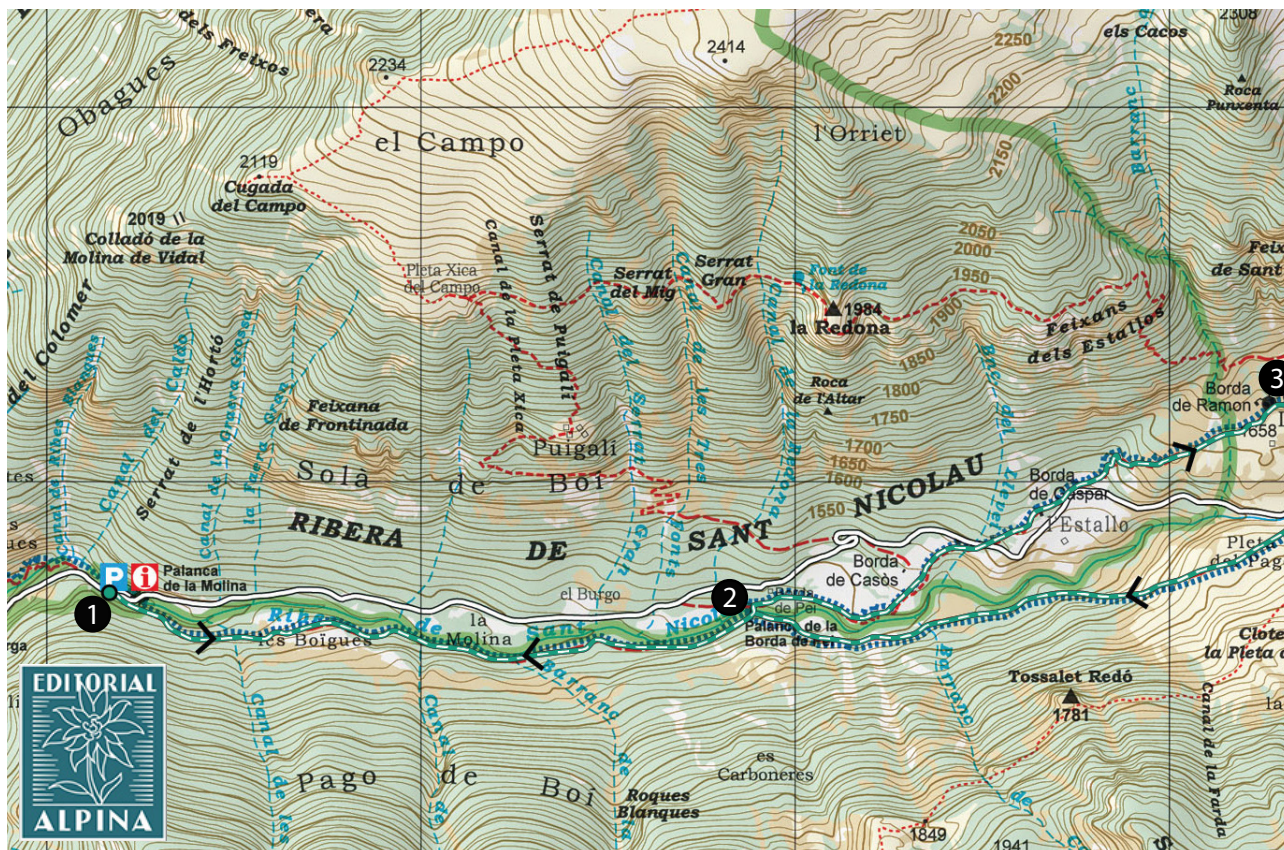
dels Freixos
Obagues
2234
2414
2308
els Cacos
2250
Roca Punxenta
2200
el Campo
l'Orriet
2150
2119
Cugada del Campo
2019
Colladó de la Molina de Vidal
Serrat de Puigalí
Canal de la Pleta Xica
Pleta Xica del Campo
Serrat del Mig
Serrat Gran
Font de la Redona
1984
la Redona
2050
2000
1950
1900
Feixans dels Estallos
Feix de Sant
del Colomer
Canal del Calau
Serrat de l'Hortó
Canal de la Graera Grossa
la Feixa Gran
Feixana de Frontinada
Canal del Serrat Gran
Canal de les Tres Fonts
Canal de la Redona
Roca de l'Altar
1850
1800
1750
1700
1650
1600
1550
Borda de Ramon
3
1658
Puigalí
Solà de Boí
RIBERA DE SANT NICOLAU
Borda de Gaspar
l'Estallo
Borda de Casòs
Pleta del Pago
Palanca de la Molina
1
el Burgo
2
Borda de Pei
Palanca de la Borda de Pei
la Molina
les Boïgues
Riba de Sant Nicolau
Barranc
Tossalet Redó
1781
Clot de la Pleta
Canal de la Farda
EDITORIAL ALPINA
Canal de les
Pago de Boí
es Carboneres
Roques Blanques
1849
1941